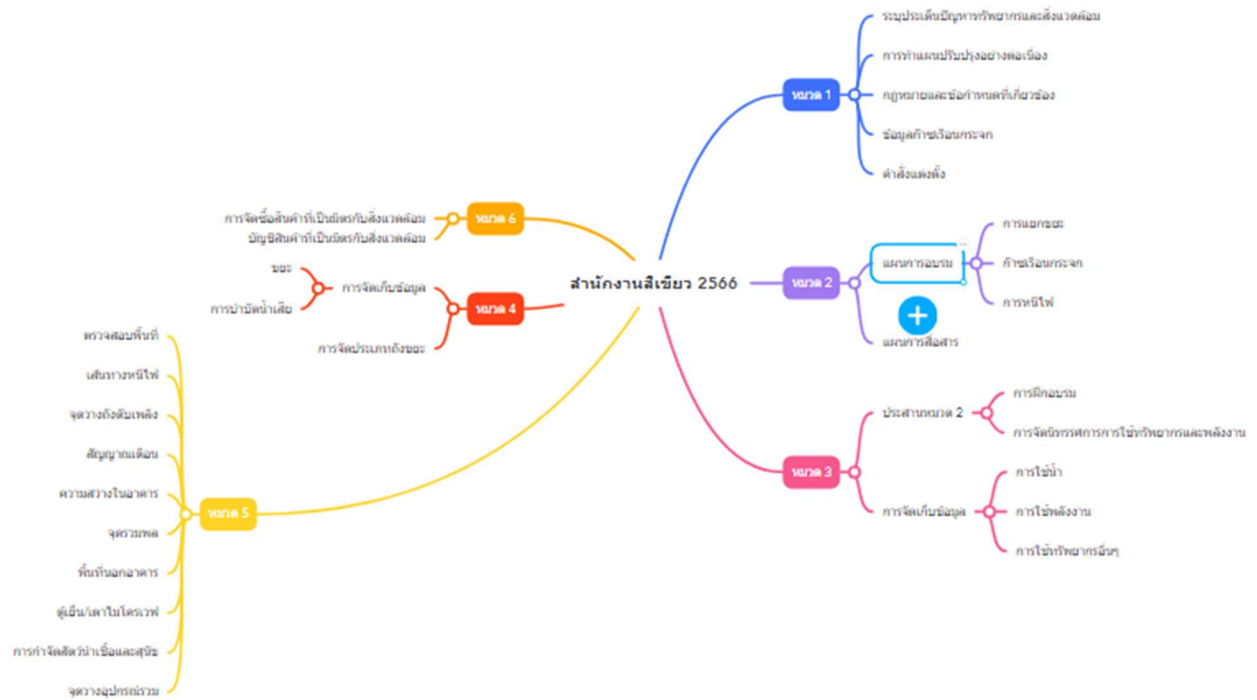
สำนักงานสีเขียว 2566

หมวด 1
ระบุประเด็นปัญหาทรัพยากรและสิ่งแวดล้อม
การทำแผนปรับปรุงอย่างต่อเนื่อง
กฎหมายและข้อกำหนดที่เกี่ยวข้อง
ข้อมูลก๊าซเรือนกระจก
คำสั่งแต่งตั้ง

หมวด 2
แผนการอบรม
การแยกขยะ
ก๊าซเรือนกระจก
การหนีไฟ
แผนการสื่อสาร

หมวด 3
ประสานหมวด 2
การฝึกอบรม
การจัดนิทรรศการการใช้ทรัพยากรและพลังงาน
การจัดเก็บข้อมูล
การใช้น้ำ
การใช้พลังงาน
การใช้ทรัพยากรอื่นๆ

หมวด 6
การจัดซื้อสินค้าที่เป็นมิตรกับสิ่งแวดล้อม
บัญชีสินค้าที่เป็นมิตรกับสิ่งแวดล้อม

หมวด 4
การจัดเก็บข้อมูล
ขยะ
การบำบัดน้ำเสีย
การจัดประเภทถังขยะ

หมวด 5
ตรวจสอบพื้นที่
เส้นทางหนีไฟ
จุดวางถังดับเพลิง
สัญญาณเตือน
ความสว่างในอาคาร
จุดรวมพล
พื้นที่นอกอาคาร
ตู้เย็น/เตาไมโครเวฟ
การกำจัดสัตว์นำเชื้อและสุขอนามัย
จุดวางอุปกรณ์รวม